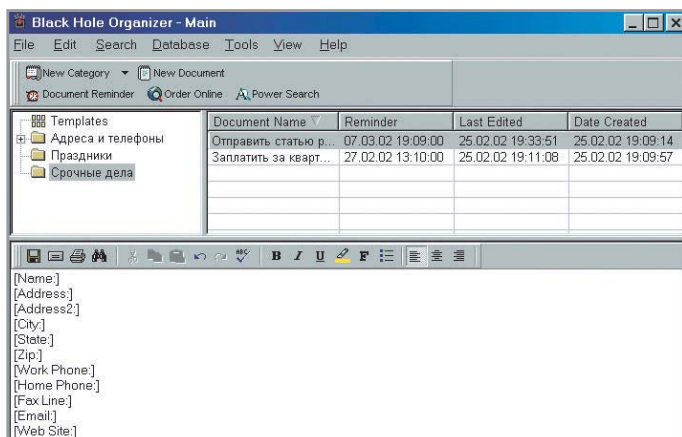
Black Hole Organizer - Main

File Edit Search Database Tools View Help

New Category New Document

Document Reminder Order Online Power Search

Templates
Адреса и телефоны
Праздники
Срочные дела

| Document Name | Reminder | Last Edited | Date Created |
|---|---|---|---|
| Отправить статью р... | 07.03.02 19:09:00 | 25.02.02 19:33:51 | 25.02.02 19:09:14 |
| Заплатить за кварт... | 27.02.02 13:10:00 | 25.02.02 19:11:08 | 25.02.02 19:09:57 |

B I U F

[Name:]
[Address:]
[Address2:]
[City:]
[State:]
[Zip:]
[Work Phone:]
[Home Phone:]
[Fax Line:]
[Email:]
[Web Site:]